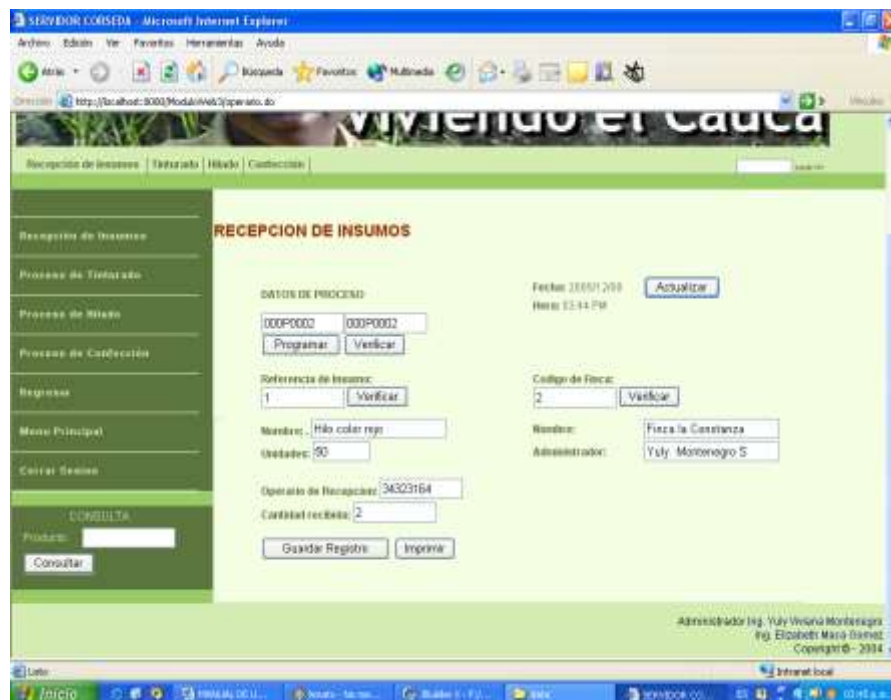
SERVIDOR CORSEDA - Microsoft Internet Explorer

Archivo Edición Ver Favoritos Herramientas Ayuda

Atrás Búsqueda Favoritos Multimedia

Dirección http://localhost:8080/ModuloWeb3/operario.do

Viviendo el Cauca

Recepcion de Insumos | Tinturado | Hilado | Confeccion |

Recepción de Insumos

Proceso de Tinturado

Proceso de Hilado

Proceso de Confección

Regresar

Menu Principal

Cerrar Sesion

CONSULTA

Producto:

Consultar

RECEPCION DE INSUMOS

DATOS DE PROCESO

000P0002 000P0002

Programar Verificar

Fecha: 2008/1/2008

Hora: 03:44 PM

Actualizar

Referencia de Insumo:

1 Verificar

Codigo de Finca:

2 Verificar

Nombre: Hilo color rojo

Unidades: 90

Nombre: Finca la Constanza

Administrador: Yuly Montenegro S

Operario de Recepcion: 34323164

Cantidad recibida: 2

Guardar Registro Imprimir

Administrador Ing. Yuly Viviana Montenegro
Ing. Elizabeth Maria Gomez
Copyright© - 2004

Listo

Intranet local

Inicio